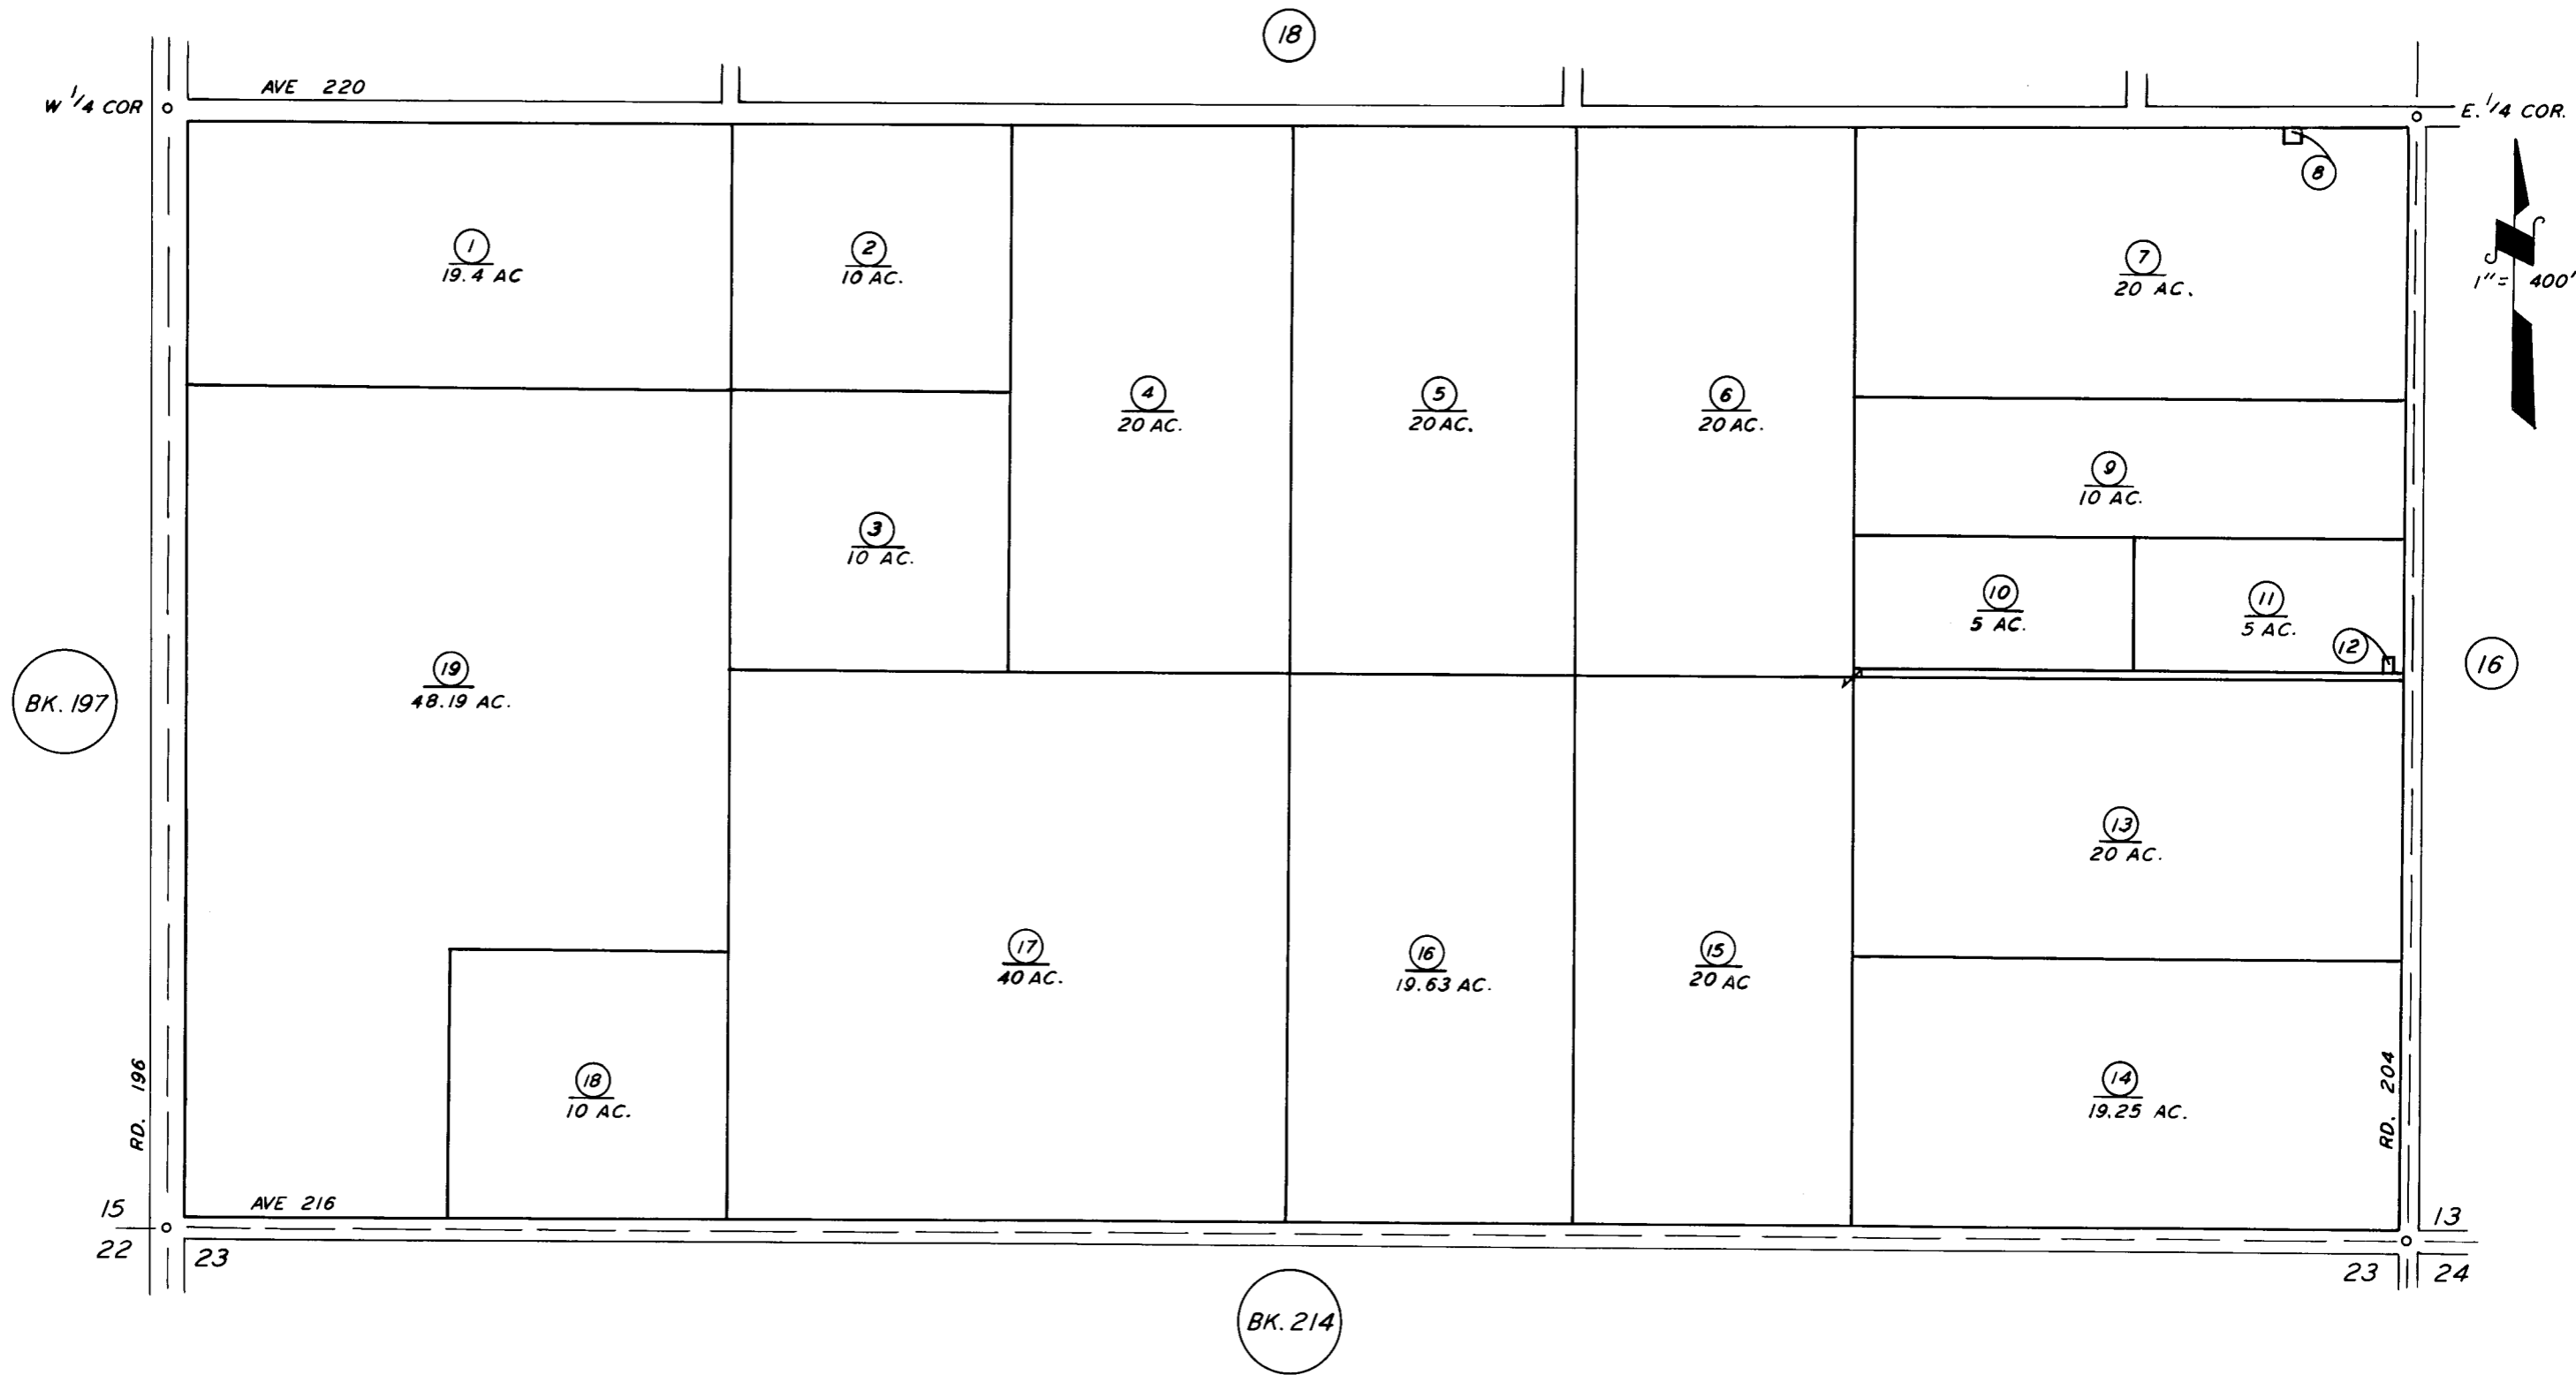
18

W 1/4 COR

AVE 220

E. 1/4 COR.

1
19.4 AC

2
10 AC.

8

7
20 AC.

1" = 400'

4
20 AC.

5
20 AC.

6
20 AC.

9
10 AC.

3
10 AC.

10
5 AC.

11
5 AC.

12

16

BK. 197

19
48.19 AC.

13
20 AC.

17
40 AC.

16
19.63 AC.

15
20 AC

RD. 196

18
10 AC.

14
19.25 AC.

RD. 204

15

AVE 216

22

23

13

23

24

BK. 214